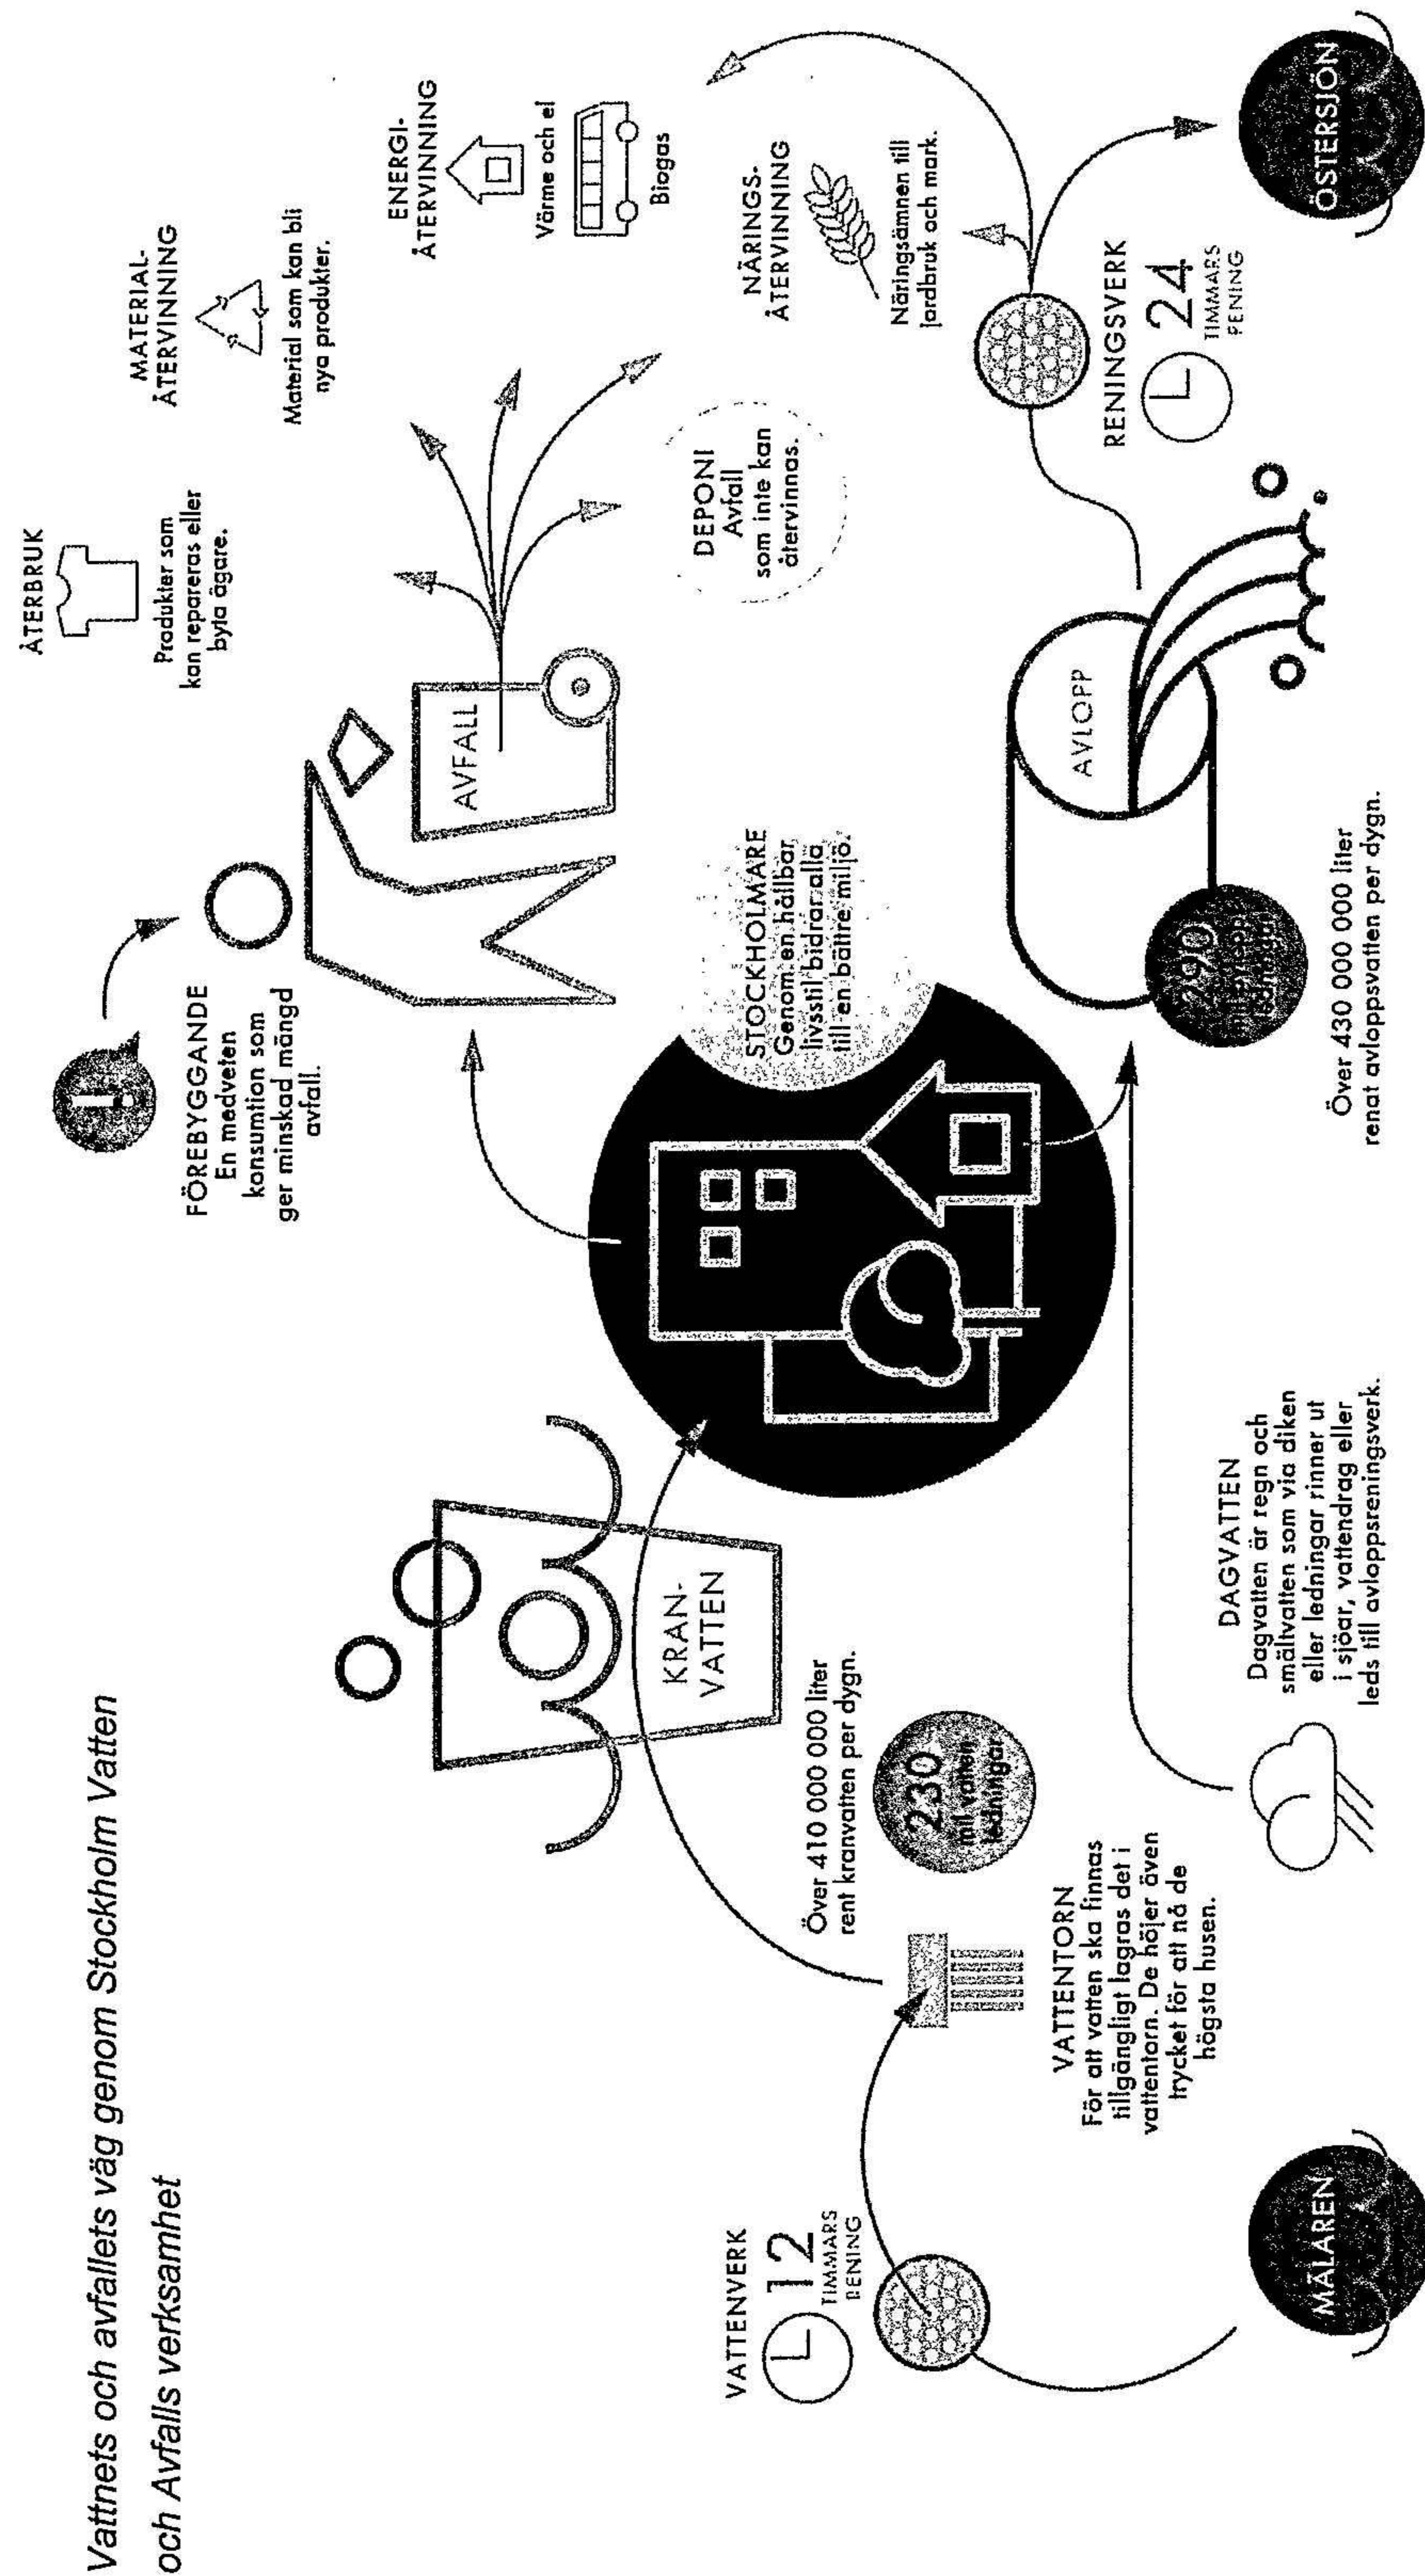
Vattnets och avfallets väg genom Stockholm Vatten och Avfalls verksamhet

MÄLAREN

VATTENVERK

12 TIMMARS RENING

VATTENTORN
För att vatten ska finnas tillgängligt lagras det i vattentorn. De höjer även trycket för att nå de högsta husen.

Över 410 000 000 liter rent kranvatten per dygn.

230 mil vattenledningar

KRAN-VATTEN

DAGVATTEN
Dagvatten är regn och smältvatten som via diken eller ledningar rinner ut i sjöar, vattendrag eller leds till avloppsreningsverk.

STOCKHOLMARE
Genom en hållbar livsstil bidrar alla till en bättre miljö.

FÖREBYGGANDE
En medveten konsumtion som ger minskad mängd avfall.

AVFALL

ÅTERBRUK
Produkter som kan repareras eller byta ägare.

MATERIAL-ÅTERVINNING
Material som kan bli nya produkter.

ENERGI-ÅTERVINNING
Värme och el
Biogas

DEPONI
Avfall som inte kan återvinnas.

NÄRINGS-ÅTERVINNING
Näringsämnen till jordbruk och mark.

AVLOPP

290 mil avloppsledningar

Över 430 000 000 liter renat avloppsvatten per dygn.

RENINGSVERK

24 TIMMARS RENING

ÖSTERSJÖN